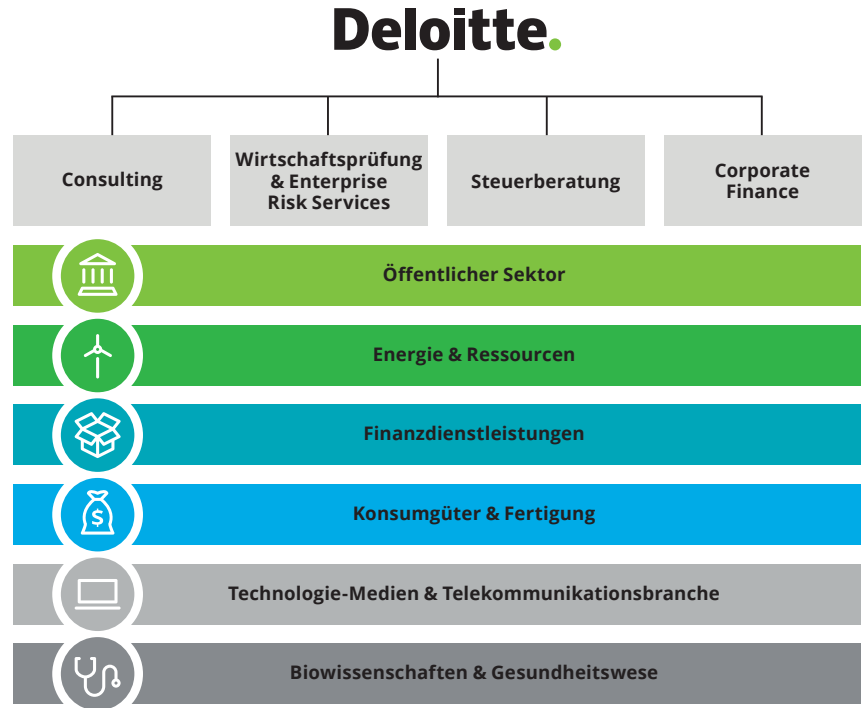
Deloitte.

Consulting

Wirtschaftsprüfung & Enterprise Risk Services

Steuerberatung

Corporate Finance

Öffentlicher Sektor

Energie & Ressourcen

Finanzdienstleistungen

Konsumgüter & Fertigung

Technologie-Medien & Telekommunikationsbranche

Biowissenschaften & Gesundheitswese